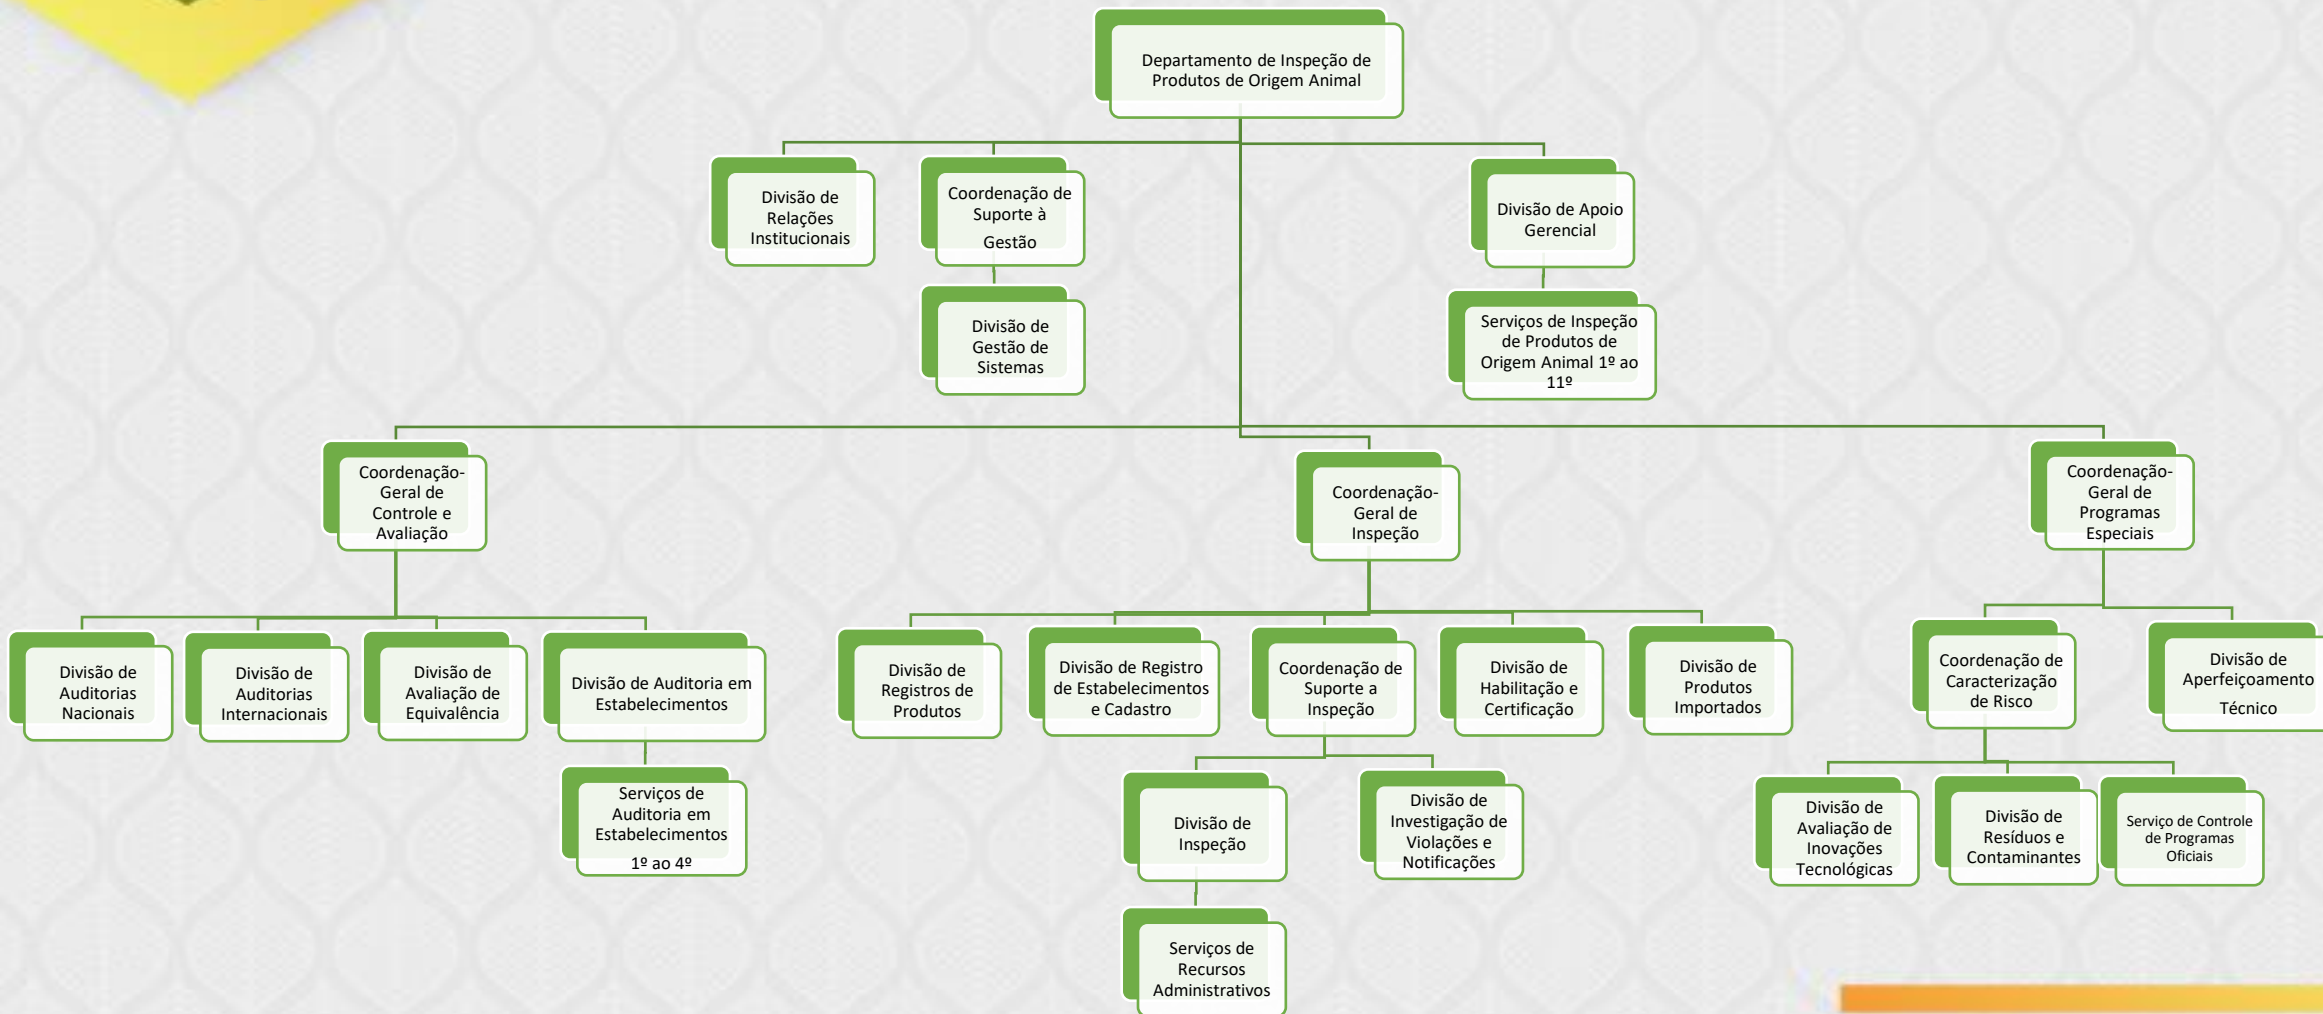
Departamento de Inspeção de Produtos de Origem Animal

Divisão de Relações Institucionais

Coordenação de Suporte à Gestão

Divisão de Gestão de Sistemas

Divisão de Apoio Gerencial

Serviços de Inspeção de Produtos de Origem Animal 1º ao 11º

Coordenação-Geral de Controle e Avaliação

Divisão de Auditorias Nacionais

Divisão de Auditorias Internacionais

Divisão de Avaliação de Equivalência

Divisão de Auditoria em Estabelecimentos

Serviços de Auditoria em Estabelecimentos 1º ao 4º

Coordenação-Geral de Inspeção

Divisão de Registros de Produtos

Divisão de Registro de Estabelecimentos e Cadastro

Coordenação de Suporte a Inspeção

Divisão de Inspeção

Serviços de Recursos Administrativos

Divisão de Investigação de Violações e Notificações

Divisão de Habilitação e Certificação

Divisão de Produtos Importados

Coordenação-Geral de Programas Especiais

Coordenação de Caracterização de Risco

Divisão de Avaliação de Inovações Tecnológicas

Divisão de Resíduos e Contaminantes

Serviço de Controle de Programas Oficiais

Divisão de Aperfeiçoamento Técnico